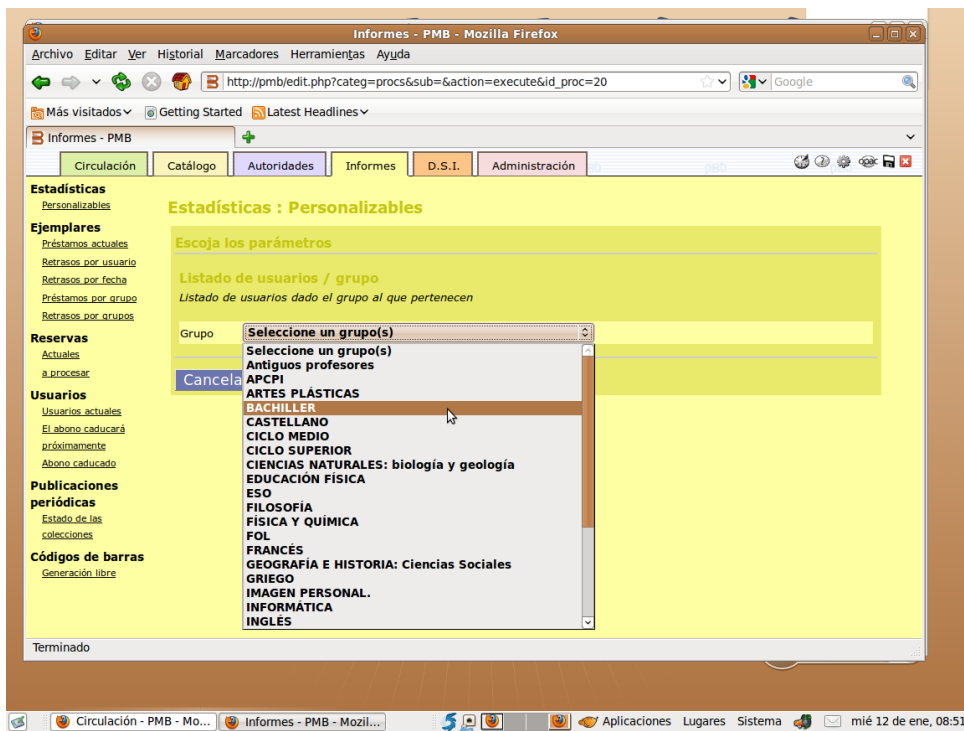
Informes - PMB - Mozilla Firefox

Archivo Editar Ver Historial Marcadores Herramientas Ayuda

http://pmb/edit.php?categ=procs&sub=&action=execute&id_proc=20

Google

Más visitados Getting Started Latest Headlines

Informes - PMB

Circulación Catálogo Autoridades Informes D.S.I. Administración

Estadísticas
Personalizables

Ejemplares
Préstamos actuales
Retrasos por usuario
Retrasos por fecha
Préstamos por grupo
Retrasos por grupos

Reservas
Actuales
a procesar

Usuarios
Usuarios actuales
El abono caducará próximamente
Abono caducado

Publicaciones periódicas
Estado de las colecciones

Códigos de barras
Generación libre

Estadísticas : Personalizables

Escoja los parámetros

Listado de usuarios / grupo

Listado de usuarios dado el grupo al que pertenecen

Grupo Seleccione un grupo(s)

Seleccione un grupo(s)
Antiguos profesores
APCPI
ARTES PLÁSTICAS
BACHILLER
CASTELLANO
CICLO MEDIO
CICLO SUPERIOR
CIENCIAS NATURALES: biología y geología
EDUCACIÓN FÍSICA
ESO
FILOSOFÍA
FÍSICA Y QUÍMICA
FOL
FRANCÉS
GEOGRAFÍA E HISTORIA: Ciencias Sociales
GRIEGO
IMAGEN PERSONAL.
INFORMÁTICA
INGLÉS

Cancela

Terminado

Circulación - PMB - Mo... Informes - PMB - Mozil... Aplicaciones Lugares Sistema mié 12 de ene, 08:51